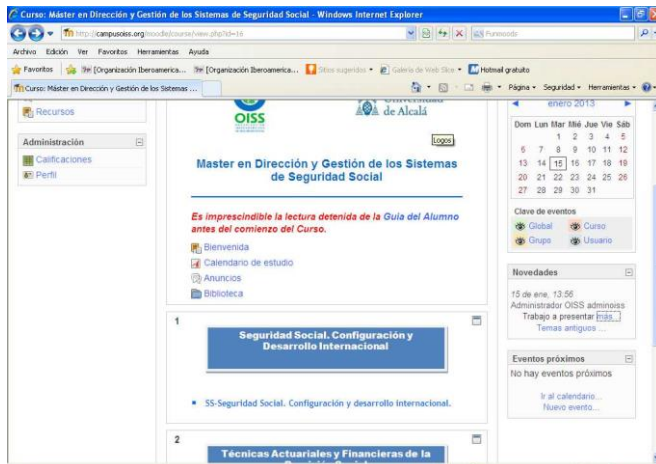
Curso: Máster en Dirección y Gestión de los Sistemas de Seguridad Social - Windows Internet Explorer

http://campusoiss.org/moodle/course/view.php?id=16

Funmoods

Archivo Edición Ver Favoritos Herramientas Ayuda

Favoritos [Organización Iberoamerica... [Organización Iberoamerica... Sitios sugeridos Galería de Web Slice Hotmail gratuito

Curso: Máster en Dirección y Gestión de los Sistemas ...

Página Seguridad Herramientas

Recursos

Administración

Calificaciones

Perfil

OISS

Universidad de Alcalá

Logos

Master en Dirección y Gestión de los Sistemas de Seguridad Social

Es imprescindible la lectura detenida de la Guía del Alumno antes del comienzo del Curso.

Bienvenida

Calendario de estudio

Anuncios

Biblioteca

1

Seguridad Social. Configuración y Desarrollo Internacional

SS-Seguridad Social. Configuración y desarrollo internacional.

2

Técnicas Actuariales y Financieras de la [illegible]

enero 2013

| Dom | Lun | Mar | Mié | Jue | Vie | Sáb |
|---|---|---|---|---|---|---|
| | | 1 | 2 | 3 | 4 | 5 |
| 6 | 7 | 8 | 9 | 10 | 11 | 12 |
| 13 | 14 | 15 | 16 | 17 | 18 | 19 |
| 20 | 21 | 22 | 23 | 24 | 25 | 26 |
| 27 | 28 | 29 | 30 | 31 | | |

Clave de eventos

Global Curso

Grupo Usuario

Novedades

15 de ene, 13:56
Administrador OISS adminoiss
Trabajo a presentar más...
Temas antiguos ...

Eventos próximos

No hay eventos próximos

Ir al calendario...
Nuevo evento...